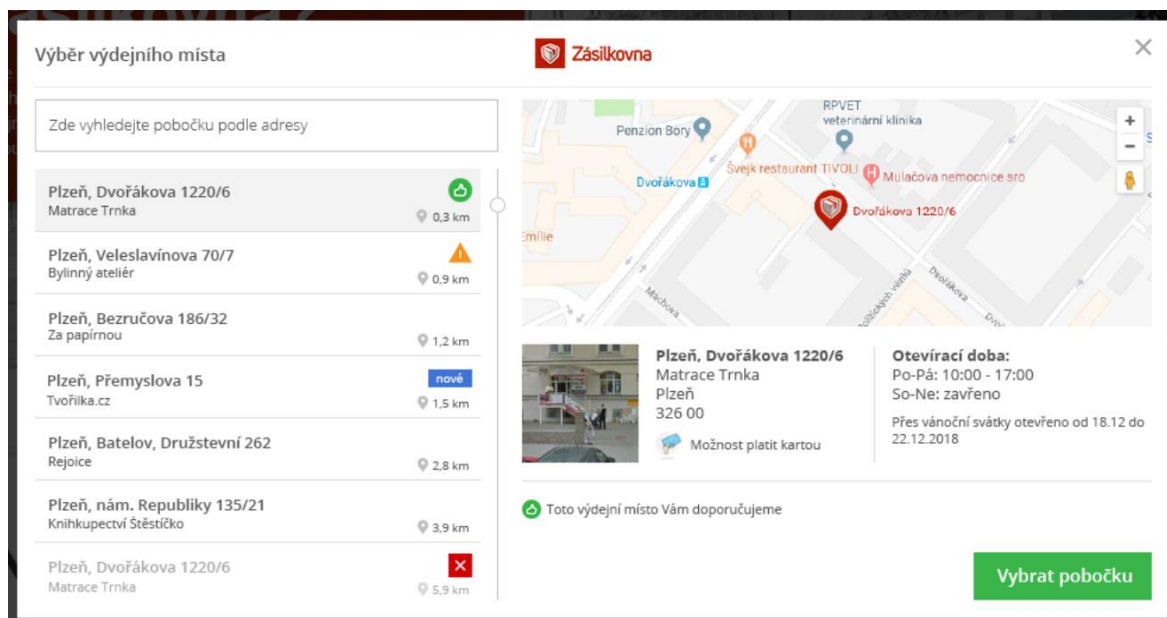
Výběr výdejního místa

Zásilkovna

×

Zde vyhledejte pobočku podle adresy

Plzeň, Dvořákova 1220/6
Matrace Trnka
0,3 km

Plzeň, Veleslavínova 70/7
Bylinný ateliér
0,9 km

Plzeň, Bezručova 186/32
Za papírnou
1,2 km

Plzeň, Přemyslova 15
nové
Tvořilka.cz
1,5 km

Plzeň, Batelov, Družstevní 262
Rejoice
2,8 km

Plzeň, nám. Republiky 135/21
Knihkupectví Štěstíčko
3,9 km

Plzeň, Dvořákova 1220/6
Matrace Trnka
5,9 km

RPVET veterinární klinika
Penzion Bory
Švejk restaurant TIVOLI
Mulačova nemocnice sro
Dvořákova
Dvořákova 1220/6
Emilie
Machova
Politických vězňů
Dvořákova
+
−

Plzeň, Dvořákova 1220/6
Matrace Trnka
Plzeň
326 00
Možnost platit kartou

Otevírací doba:
Po-Pá: 10:00 - 17:00
So-Ne: zavřeno
Přes vánoční svátky otevřeno od 18.12 do 22.12.2018

Toto výdejní místo Vám doporučujeme

Vybrat pobočku